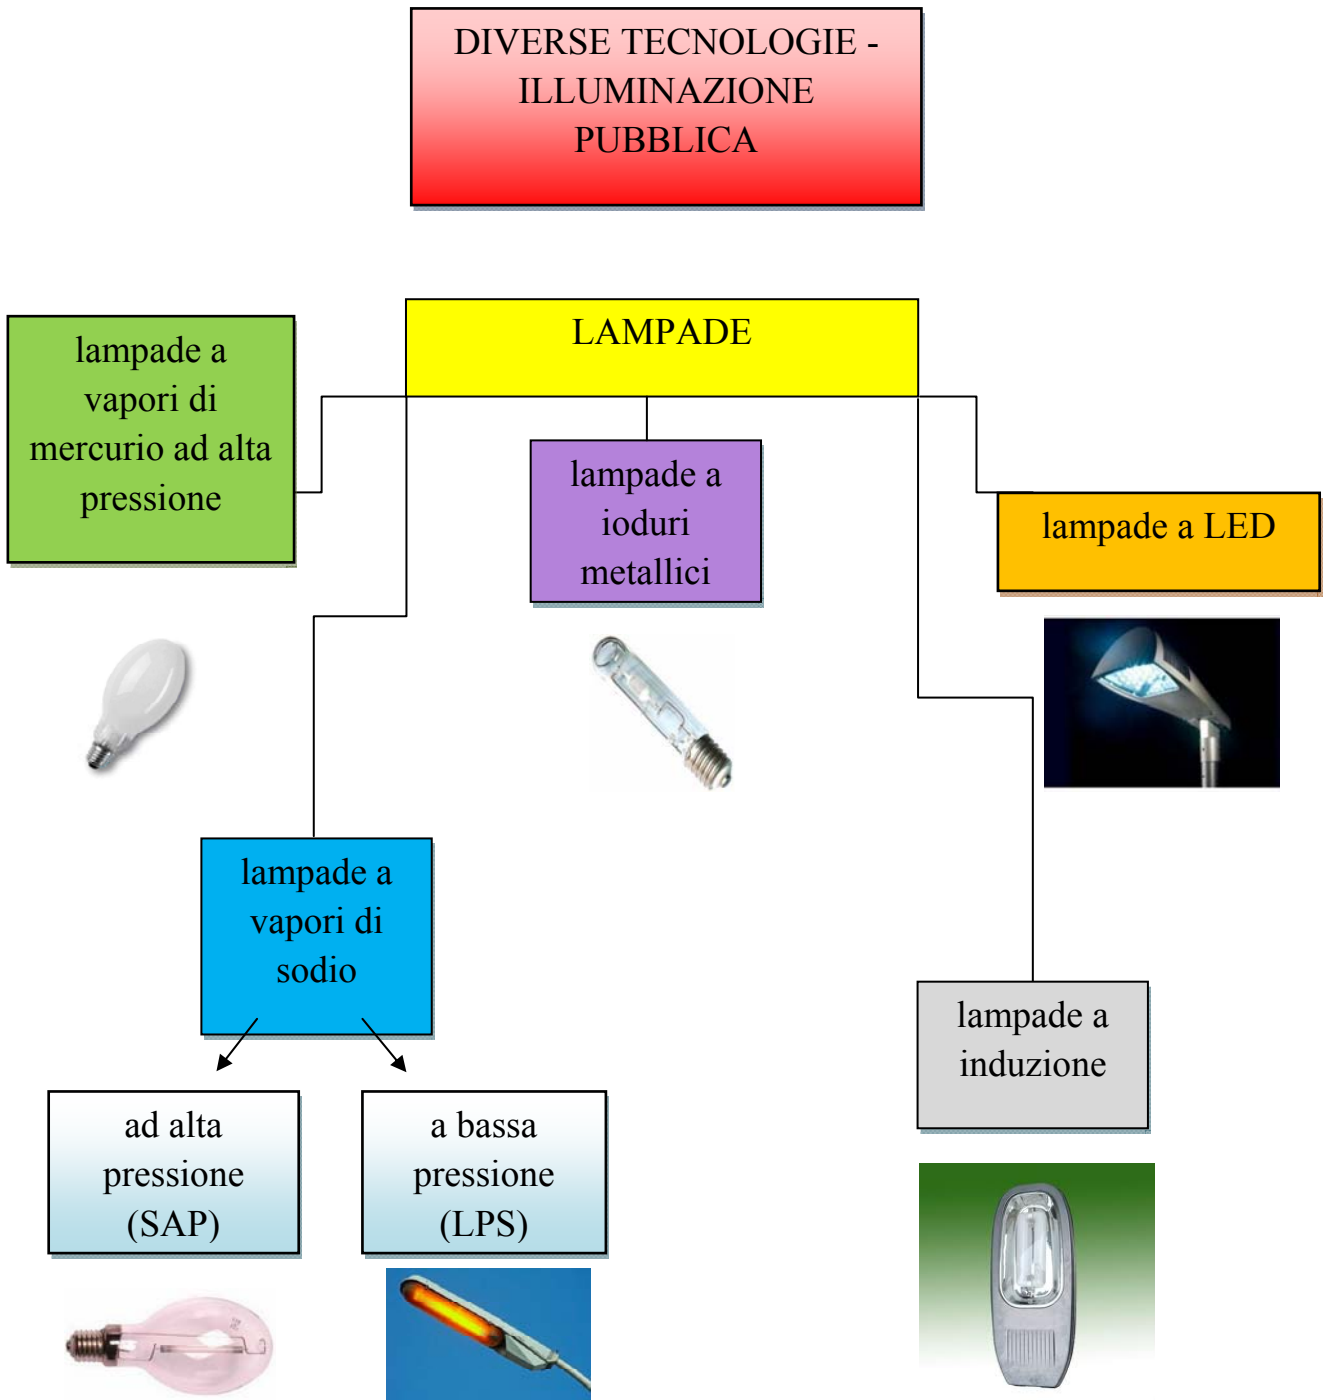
DIVERSE TECNOLOGIE - ILLUMINAZIONE PUBBLICA

LAMPADE

lampade a vapori di mercurio ad alta pressione

lampade a ioduri metallici

lampade a LED

lampade a vapori di sodio

lampade a induzione

ad alta pressione (SAP)

a bassa pressione (LPS)